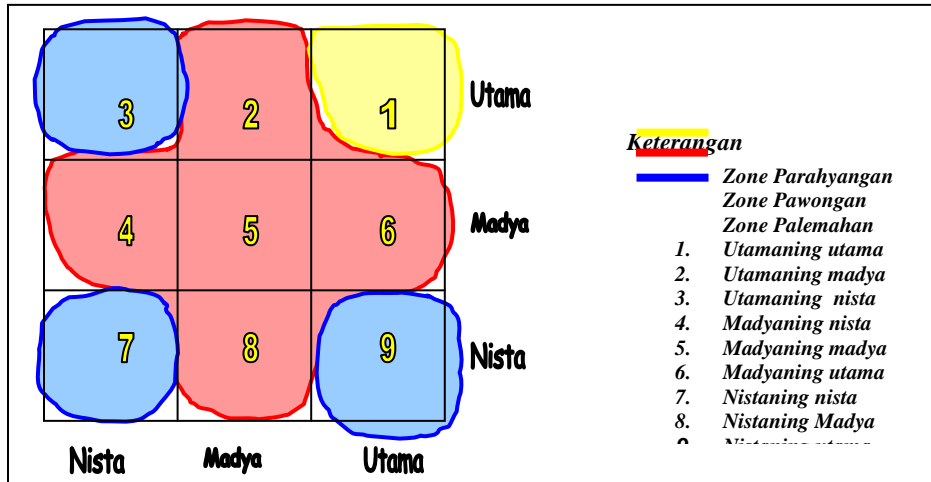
3
2
1
Utama
4
5
6
Madya
7
8
9
Nista
Nista
Madya
Utama

Keterangan
Zone Parahyangan
Zone Pawongan
Zone Palemahan
1. Utamaning utama
2. Utamaning madya
3. Utamaning nista
4. Madyaning nista
5. Madyaning madya
6. Madyaning utama
7. Nistaning nista
8. Nistaning Madya
9. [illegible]